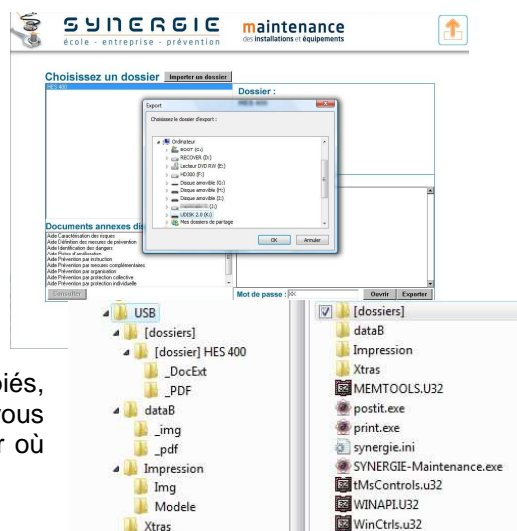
SYNERGIE
école - entreprise - prévention
maintenance
des installations et équipements

Choisissez un dossier
Importer un dossier
HES 400

Dossier :

Export
Choisissez le dossier d'export :
Ordinateur
BOOT (C:)
RECOVER (D:)
Lecteur DVD RW (E:)
HD300 (F:)
Disque amovible (G:)
Disque amovible (H:)
Disque amovible (I:)
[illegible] (J:)
UDISK 2.0 (K:)
Mes dossiers de partage
OK
Annuler

Documents annexes di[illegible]
Aide Caractérisation des risques
Aide Définition des mesures de prévention
Aide Identification des dangers
Aide Points d'amélioration
Aide Prévention par instruction
Aide Prévention par mesures complémentaires
Aide Prévention par organisation
Aide Prévention par protection collective
Aide Prévention par protection individuelle
Consulter

Mot de passe :
Ouvrir
Exporter

USB
[dossiers]
[dossier] HES 400
_DocExt
_PDF
dataB
_img
_pdf
Impression
Img
Modele
Xtras

[dossiers]
dataB
Impression
Xtras
MEMTOOLS.U32
postit.exe
print.exe
synergie.ini
SYNERGIE-Maintenance.exe
tMsControls.u32
WINAPI.U32
WinCtrls.u32

piés,
vous
r où